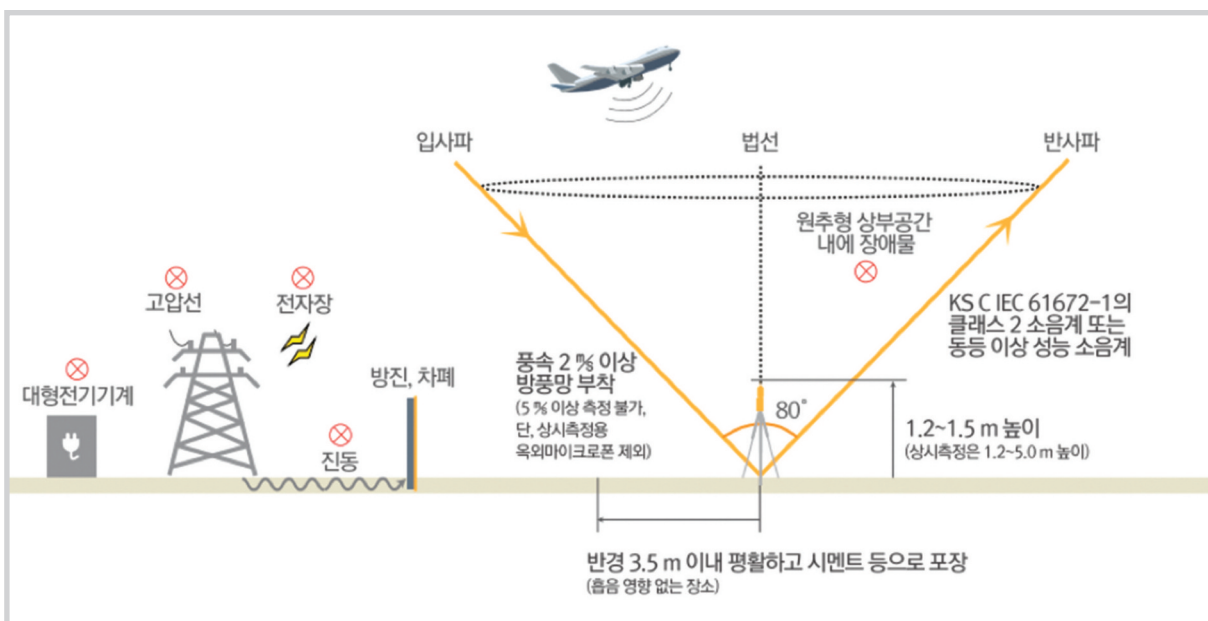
입사파

법선

반사파

원추형 상부공간 내에 장애물

KS C IEC 61672-1의 클래스 2 소음계 또는 동등 이상 성능 소음계

고압선

전자장

대형전기기계

방진, 차폐

진동

풍속 2 ㎧ 이상 방풍망 부착

(5 ㎧ 이상 측정 불가, 단, 상시측정용 옥외마이크로폰 제외)

80˚

1.2~1.5 m 높이

(상시측정은 1.2~5.0 m 높이)

반경 3.5 m 이내 평활하고 시멘트 등으로 포장

(흡음 영향 없는 장소)